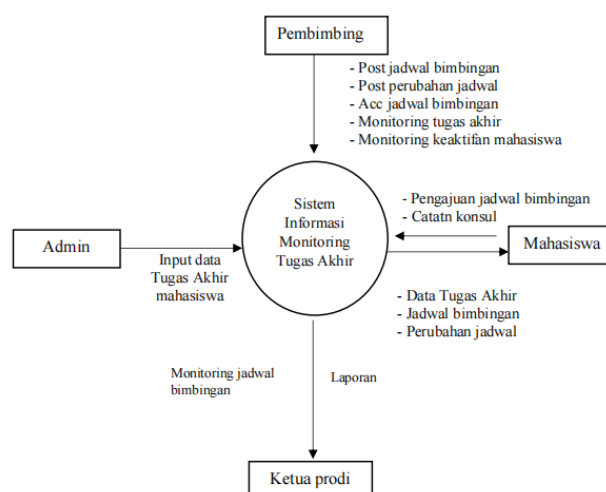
Pembimbing

- Post jadwal bimbingan
- Post perubahan jadwal
- Acc jadwal bimbingan
- Monitoring tugas akhir
- Monitoring keaktifan mahasiswa

Sistem Informasi Monitoring Tugas Akhir

- Pengajuan jadwal bimbingan
- Catatn konsul

Admin

Input data Tugas Akhir mahasiswa

Mahasiswa

- Data Tugas Akhir
- Jadwal bimbingan
- Perubahan jadwal

Monitoring jadwal bimbingan

Laporan

Ketua prodi